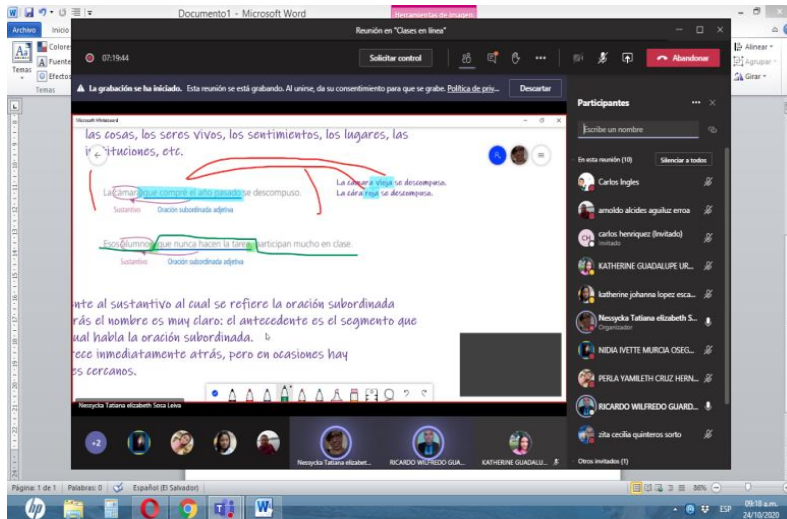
Documento1 - Microsoft Word
Herramientas de imagen
Archivo Inicio
Colores
Fuentes
Efectos
Temas
Temas
Reunión en "Clases en línea"
07:19:44
Solicitar control
Abandonar
Alinear
Agrupar
Girar
La grabación se ha iniciado. Esta reunión se está grabando. Al unirse, da su consentimiento para que se grabe. Política de priv...
Descartar
Microsoft Whiteboard
las cosas, los seres vivos, los sentimientos, los lugares, las instituciones, etc.
La cámara que compré el año pasado se descompuso.
Sustantivo
Oración subordinada adjetiva
La cámara vieja se descompuso.
La cara roja se descompuso.
Esos alumnos que nunca hacen la tarea participan mucho en clase.
Sustantivo
Oración subordinada adjetiva
nte al sustantivo al cual se refiere la oración subordinada
rás el nombre es muy claro: el antecedente es el segmento que
ual habla la oración subordinada.
rece inmediatamente atrás, pero en ocasiones hay
s cercanos.
Nessycka Tatiana elizabeth Sosa Leiva
+2
Nessycka Tatiana elizabet...
RICARDO WILFREDO GUA...
KATHERINE GUADALU...
Participantes
Escribe un nombre
En esta reunión (10)
Silenciar a todos
Carlos Ingles
arnoldo alcides aguiluz erroa
carlos henriquez (Invitado)
Invitado
KATHERINE GUADALUPE UR...
katherine johanna lopez esca...
Nessycka Tatiana elizabeth S...
Organizador
NIDIA IVETTE MURCIA OSEG...
PERLA YAMILETH CRUZ HERN...
RICARDO WILFREDO GUARD...
zita cecilia quinteros sorto
Otros invitados (1)
Página: 1 de 1 | Palabras: 0 | Español (El Salvador)
86%
ESP
09:18 a.m.
24/10/2020